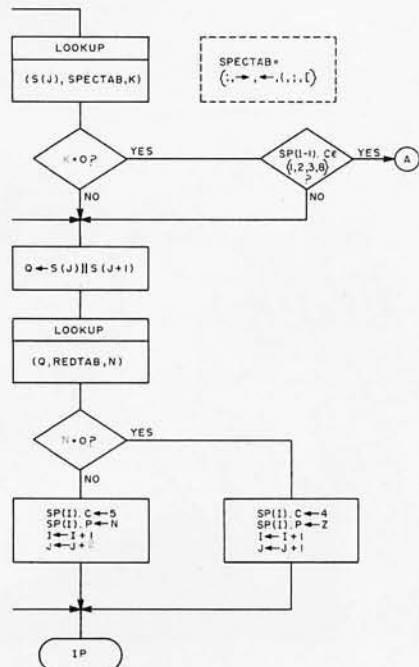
LOOKUP

(S(J), SPECTAB, K)

SPECTAB=
(:, →, ←, (, ;, [)

K=O?

YES

SP(I-1). C∈
(1,2,3,6)
?

YES

A

NO

NO

Q ← S(J) || S(J+1)

LOOKUP

(Q, REDTAB, N)

N=O?

YES

NO

SP(I). C ← 5
SP(I). P ← N
I ← I + 1
J ← J + 2

SP(I). C ← 4
SP(I). P ← Z
I ← I + 1
J ← J + 1

IP